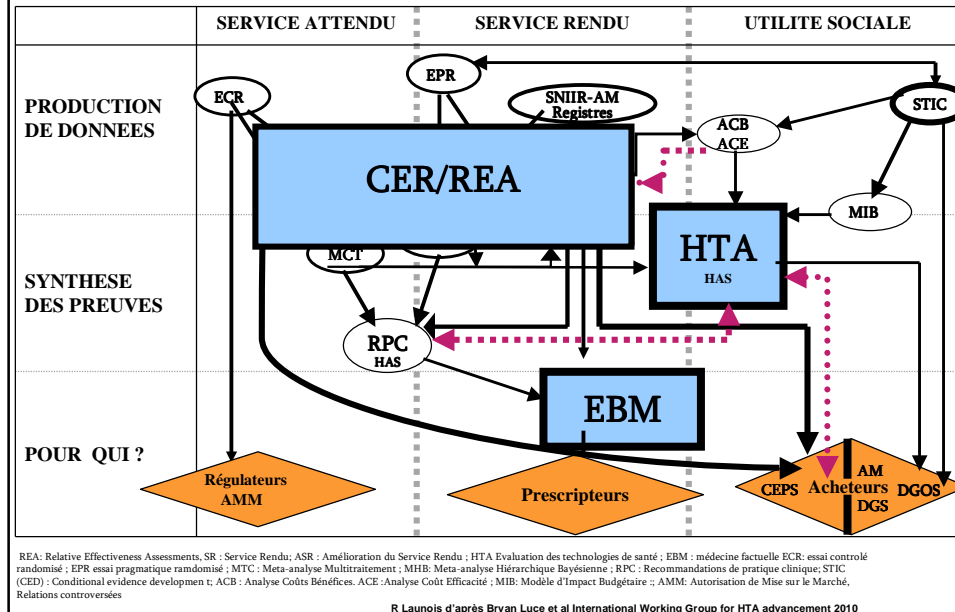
SERVICE ATTENDU | SERVICE RENDU | UTILITE SOCIALE

PRODUCTION DE DONNEES

SYNTHESE DES PREUVES

POUR QUI ?

ECR

EPR

SNIIR-AM Registres

STIC

ACB ACE

CER/REA

HTA HAS

MIB

MCT

RPC HAS

EBM

Régulateurs AMM

Prescripteurs

CEPS

AM

Acheteurs

DGS

DGOS

REA: Relative Effectiveness Assessments, SR : Service Rendu ; ASR : Amélioration du Service Rendu ; HTA Evaluation des technologies de santé ; EBM : médecine factuelle ECR: essai controlé randomisé ; EPR essai pragmatique ramdomisé ; MTC : Meta-analyse Multitraitement ; MHB: Meta-analyse Hiérarchique Bayésienne ; RPC : Recommandations de pratique clinique; STIC (CED) : Conditional evidence developmen t; ACB : Analyse Coûts Benéfices. ACE :Analyse Coût Efficacité ; MIB: Modèle d'Impact Budgétaire :; AMM: Autorisation de Mise sur le Marché, Relations controversées

R Launois d'après Bryan Luce et al International Working Group for HTA advancement 2010